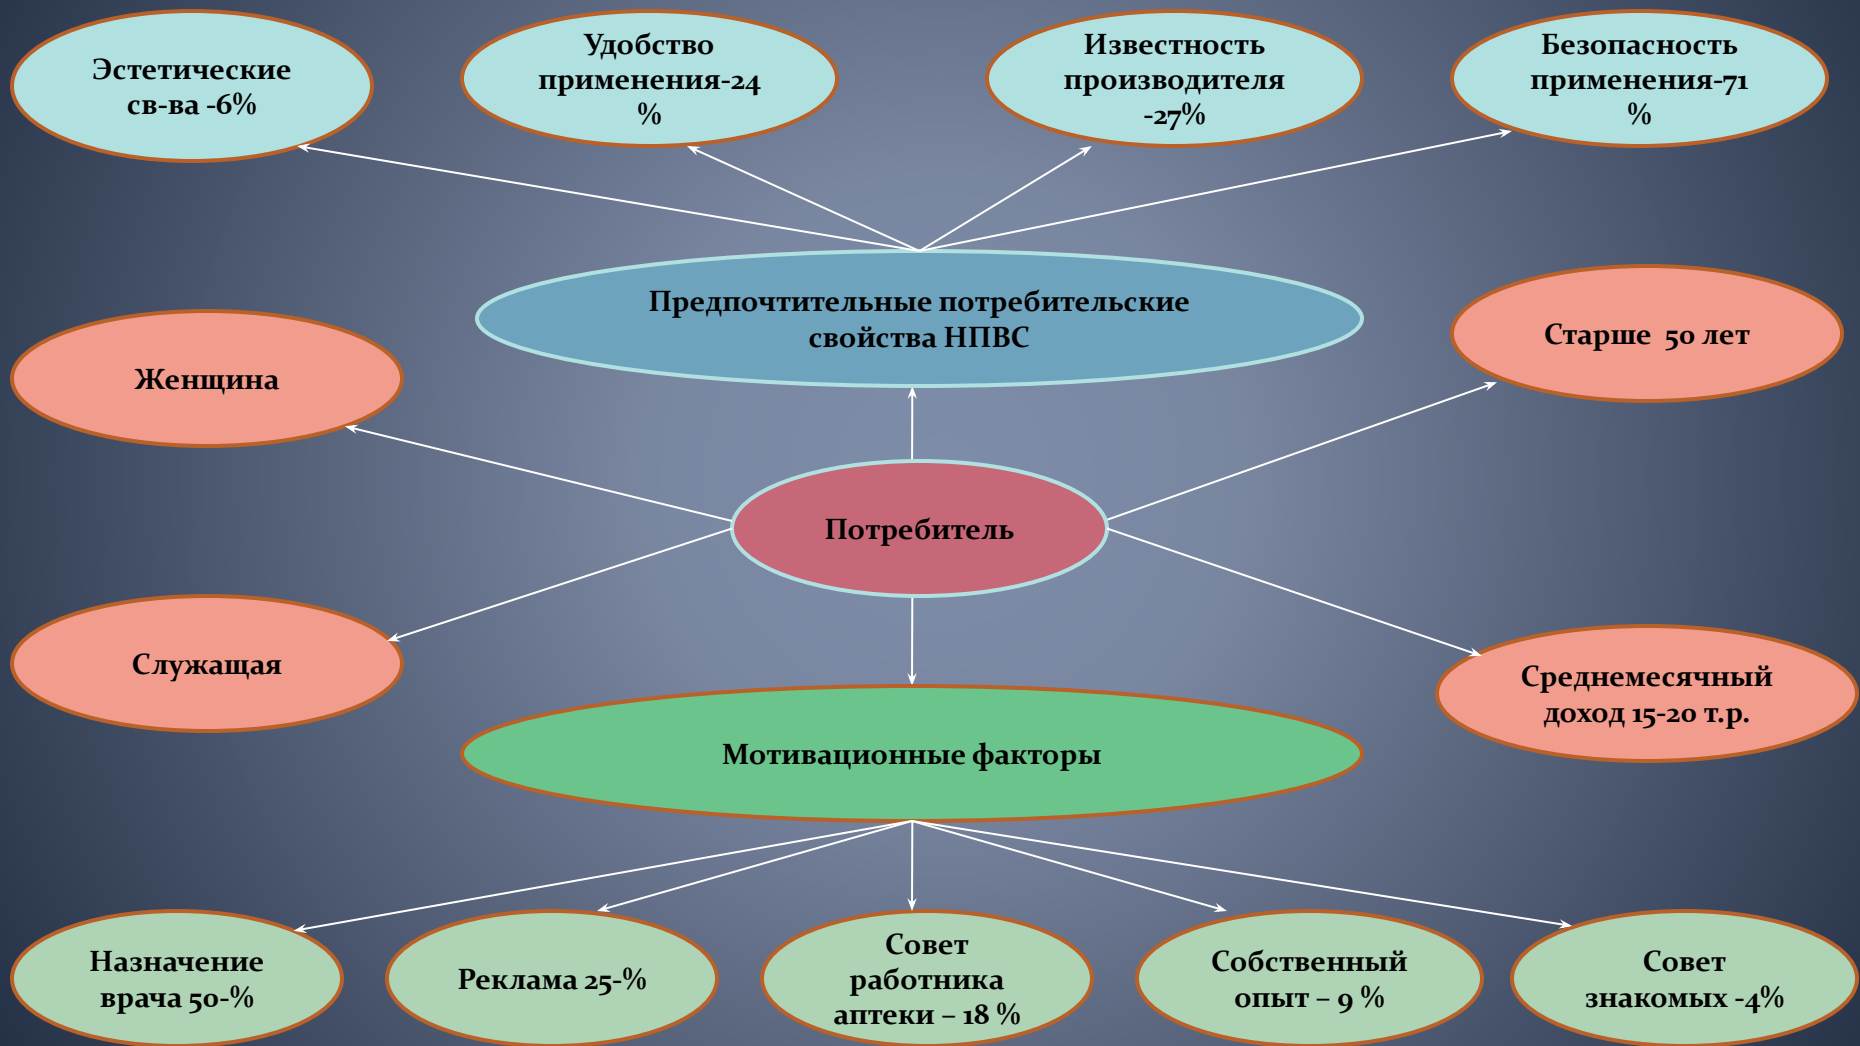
Эстетические св-ва -6%

Удобство применения-24 %

Известность производителя -27%

Безопасность применения-71 %

Предпочтительные потребительские свойства НПВС

Женщина

Старше 50 лет

Потребитель

Служащая

Среднемесячный доход 15-20 т.р.

Мотивационные факторы

Назначение врача 50-%

Реклама 25-%

Совет работника аптеки – 18 %

Собственный опыт – 9 %

Совет знакомых -4%